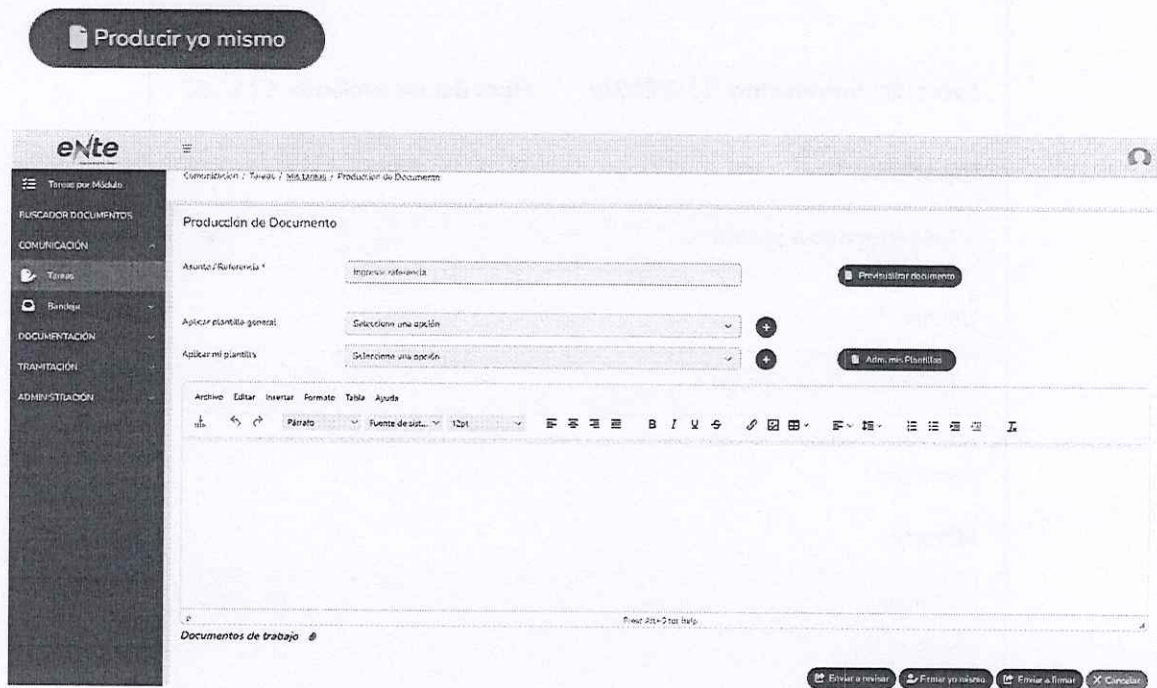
Producir yo mismo

eNte

Tareas por Módulo
BUSCADOR DOCUMENTOS
COMUNICACIÓN
Tareas
Bandeja
DOCUMENTACIÓN
TRAMITACIÓN
ADMINISTRACIÓN

Comunicación / Tareas / Mis tareas / Produccion de Documento

Produccion de Documento

Asunto / Referencia * Ingresar referencia
Previsualizar documento

Aplicar plantilla general Seleccione una opción
Aplicar mi plantilla Seleccione una opción
Adm. mis Plantillas

Archivo Editar Insertar Formato Tabla Ayuda

Párrafo Fuente de sist... 12pt

p
Press Alt+0 for help

Documentos de trabajo

Enviar a revisar Firmar yo mismo Enviar a firmar Cancelar